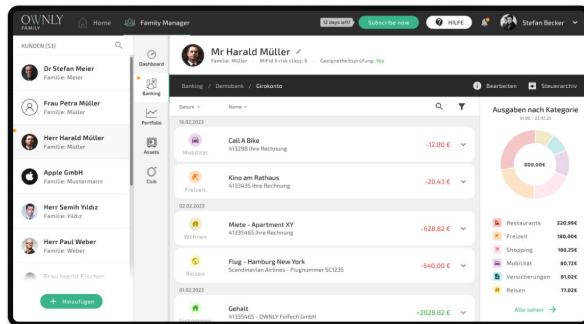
OWNLY FAMILY

Home

Family Manager

12 days left!

Subscribe now

HILFE

Stefan Becker

KUNDEN (53)

Dr Stefan Meier
Familie: Meier

Frau Petra Müller
Familie: Müller

Herr Harald Müller
Familie: Müller

Apple GmbH
Familie: Mustermann

Herr Semih Yıldız
Familie: Yıldız

Herr Paul Weber
Familie: Weber

Frau Ingrid Fischer

+ Hinzufügen

Dashboard

Banking

Portfolio

Assets

Club

Mr Harald Müller
Familie: Müller · MiFid II risk class: 6 · Geeignetheitsprüfung: Yes

Banking / Demobank / Girokonto

Bearbeiten

Steuerarchiv

Datum

Name

16.02.2023

Mobilität
Call A Bike
413298 Ihre Rechnung
-12,80 €

Freizeit
Kino am Rathaus
4133435 Ihre Rechnung
-20,43 €

02.02.2023

Wohnen
Miete - Apartment XY
4133465 Ihre Rechnung
-628,82 €

Reisen
Flug - Hamburg New York
Scandinavian Airlines - Flugnummer SC1235
-540,00 €

01.02.2023

Gehalt
4133465 - OWNLY FinTech GmbH
+2028,82 €

Ausgaben nach Kategorie
01.02. - 22.02.23

800,00€

Restaurants 220,95€
Freizeit 180,00€
Shopping 160,25€
Mobilität 80,72€
Versicherungen 81,02€
Reisen 77,02€

Alle sehen